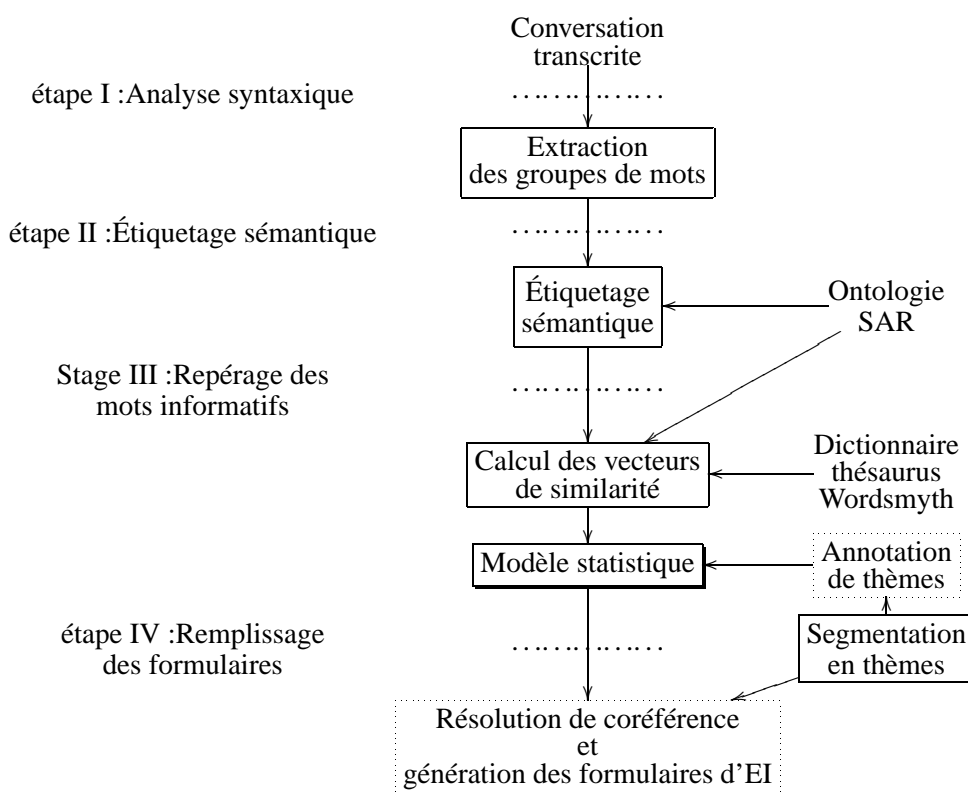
Conversation transcrite

étape I :Analyse syntaxique

Extraction des groupes de mots

étape II :Étiquetage sémantique

Étiquetage sémantique

Ontologie SAR

Stage III :Repérage des mots informatifs

Calcul des vecteurs de similarité

Dictionnaire thésaurus Wordsmyth

Modèle statistique

Annotation de thèmes

étape IV :Remplissage des formulaires

Segmentation en thèmes

Résolution de coréférence et génération des formulaires d'EI